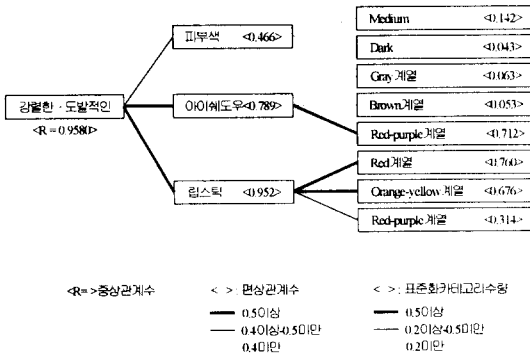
강렬한 · 도발적인
<R = 0.9580>

피부색 <0.466>

아이쉐도우 <0.789>

립스틱 <0.952>

Medium <0.142>

Dark <0.043>

Gray계열 <0.063>

Brown계열 <0.053>

Red-purple계열 <0.712>

Red계열 <0.760>

Orange-yellow계열 <0.676>

Red-purple계열 <0.314>

<R= >중상관계수

< >: 편상관계수
0.5이상
0.4이상-0.5미만
0.4미만

< >: 표준화카테고리수량
0.5이상
0.2이상-0.5미만
0.2미만